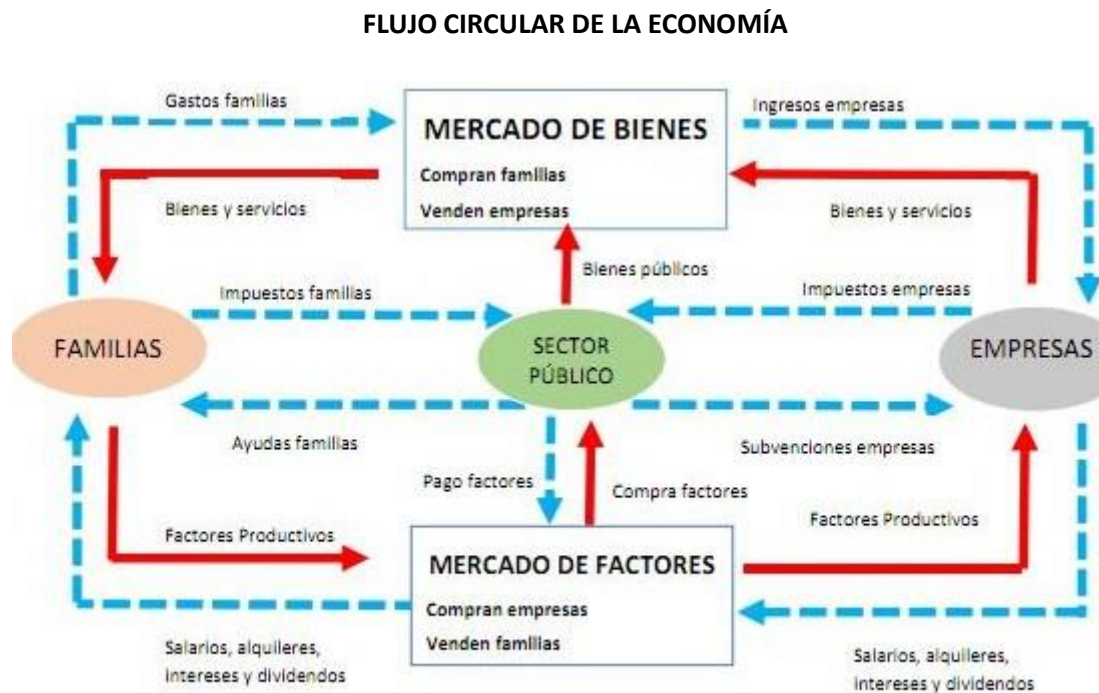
FLUJO CIRCULAR DE LA ECONOMÍA

Gastos familias

MERCADO DE BIENES

Compran familias

Venden empresas

Ingresos empresas

Bienes y servicios

Bienes y servicios

Bienes públicos

Impuestos familias

Impuestos empresas

FAMILIAS

SECTOR PÚBLICO

EMPRESAS

Ayudas familias

Subvenciones empresas

Pago factores

Compra factores

Factores Productivos

Factores Productivos

MERCADO DE FACTORES

Compran empresas

Venden familias

Salarios, alquileres, intereses y dividendos

Salarios, alquileres, intereses y dividendos